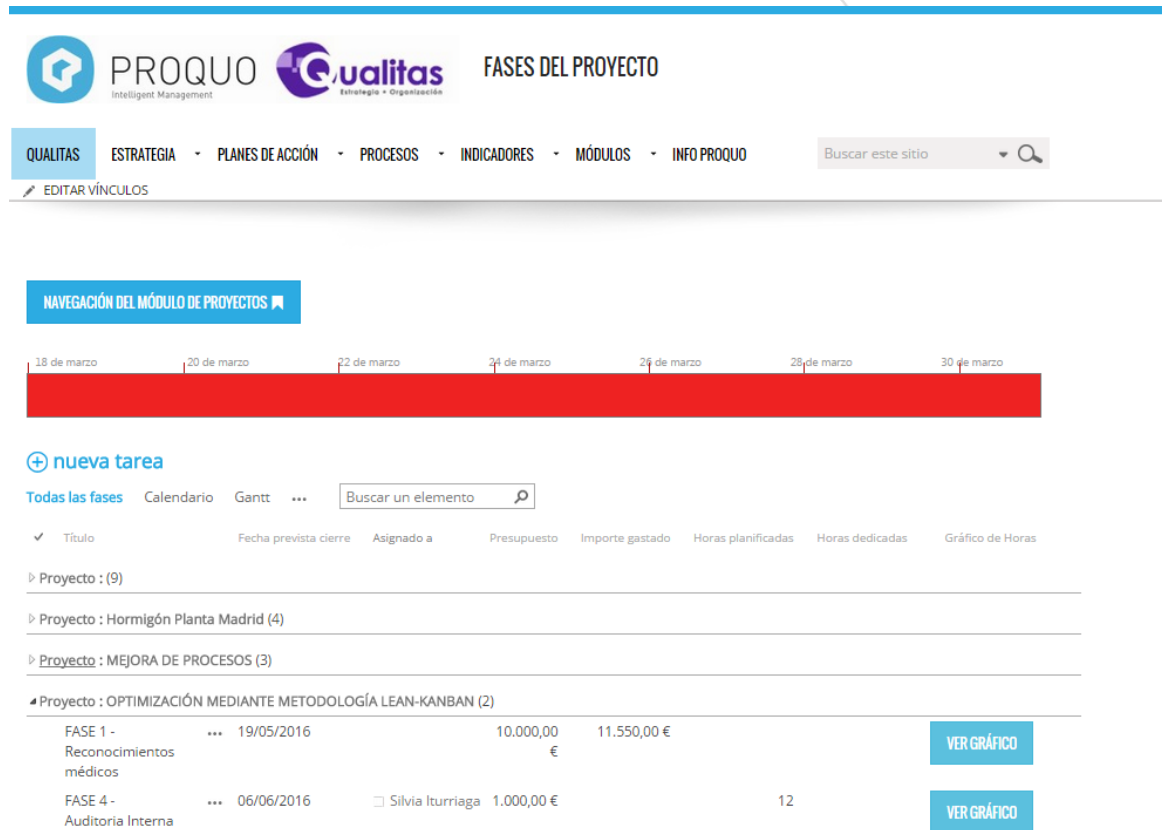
PROQUO Intelligent Management

Qualitas Estrategia • Organización

FASES DEL PROYECTO

QUALITAS ESTRATEGIA PLANES DE ACCIÓN PROCESOS INDICADORES MÓDULOS INFO PROQUO

Buscar este sitio

EDITAR VÍNCULOS

NAVEGACIÓN DEL MÓDULO DE PROYECTOS

18 de marzo 20 de marzo 22 de marzo 24 de marzo 26 de marzo 28 de marzo 30 de marzo

nueva tarea

Todas las fases Calendario Gantt ...

Buscar un elemento

| ✓ | Título | | Fecha prevista cierre | Asignado a | Presupuesto | Importe gastado | Horas planificadas | Horas dedicadas | Gráfico de Horas |
|---|---|---|---|---|---|---|---|---|---|

Proyecto : (9)

Proyecto : Hormigón Planta Madrid (4)

Proyecto : MEJORA DE PROCESOS (3)

Proyecto : OPTIMIZACIÓN MEDIANTE METODOLOGÍA LEAN-KANBAN (2)

| Título | | Fecha prevista cierre | Asignado a | Presupuesto | Importe gastado | Horas planificadas | Horas dedicadas | Gráfico de Horas |
|---|---|---|---|---|---|---|---|---|
| FASE 1 - Reconocimientos médicos | ... | 19/05/2016 | | 10.000,00 € | 11.550,00 € | | | VER GRÁFICO |
| FASE 4 - Auditoria Interna | ... | 06/06/2016 | Silvia Iturriaga | 1.000,00 € | | 12 | | VER GRÁFICO |